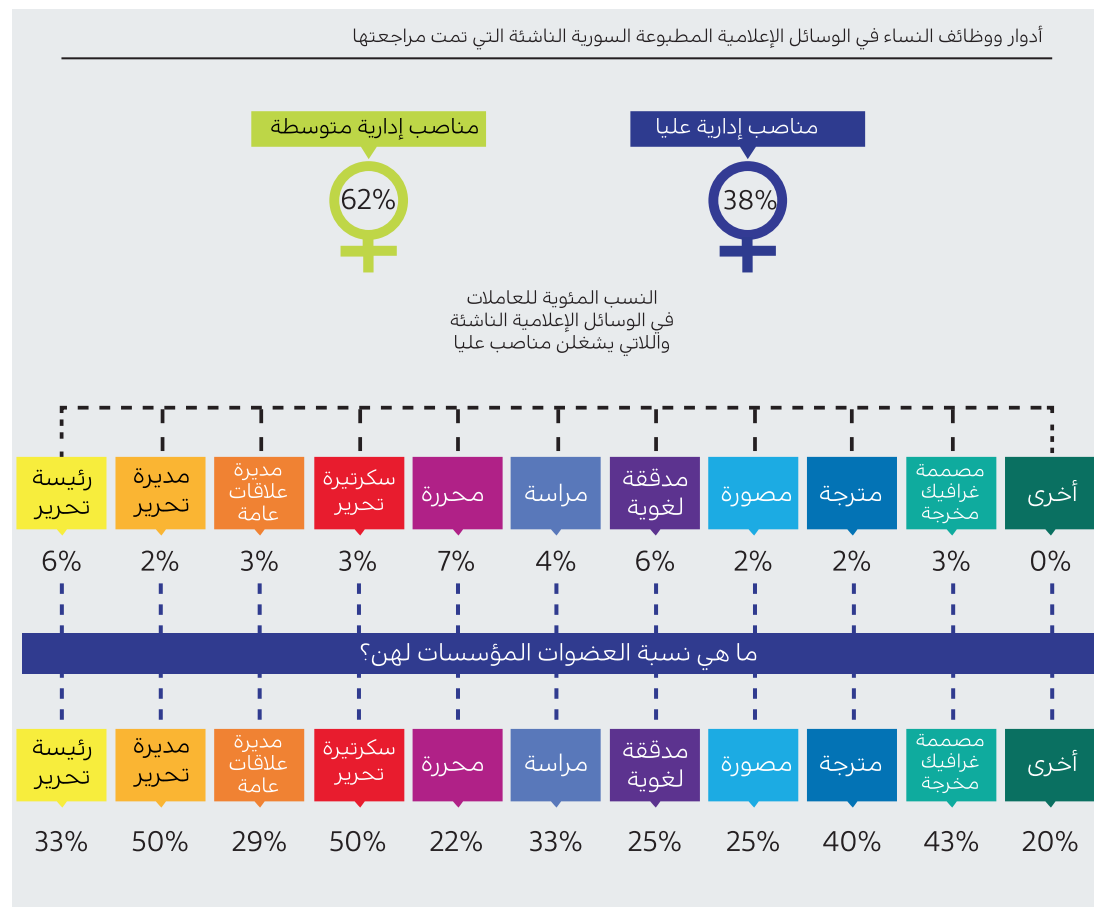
أدوار ووظائف النساء في الوسائل الإعلامية المطبوعة السورية الناشئة التي تمت مراجعتها

مناصب إدارية عليا

38%

مناصب إدارية متوسطة

62%

النسب المئوية للعاملات في الوسائل الإعلامية الناشئة واللاتي يشغلن مناصب عليا

| أخرى | مصممة غرافيك مخرجة | مترجة | مصورة | مدققة لغوية | مراسة | محررة | سكرتيرة تحرير | مديرة علاقات عامة | مديرة تحرير | رئيسة تحرير |
|---|---|---|---|---|---|---|---|---|---|---|
| 0% | 3% | 2% | 2% | 6% | 4% | 7% | 3% | 3% | 2% | 6% |

ما هي نسبة العضوات المؤسسات لهن؟

| أخرى | مصممة غرافيك مخرجة | مترجة | مصورة | مدققة لغوية | مراسة | محررة | سكرتيرة تحرير | مديرة علاقات عامة | مديرة تحرير | رئيسة تحرير |
|---|---|---|---|---|---|---|---|---|---|---|
| 20% | 43% | 40% | 25% | 25% | 33% | 22% | 50% | 29% | 50% | 33% |